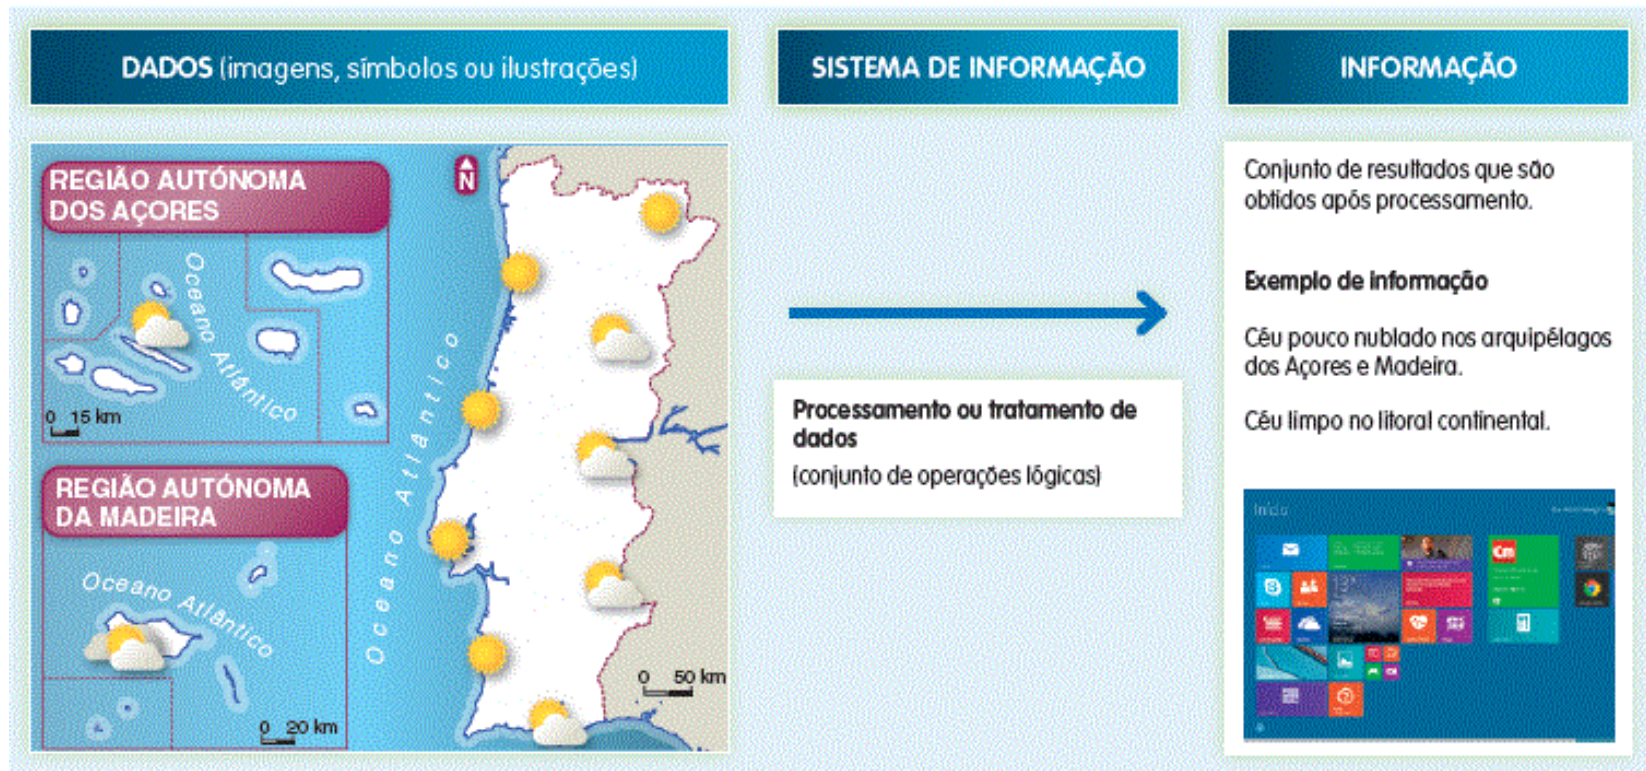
DADOS (imagens, símbolos ou ilustrações)

SISTEMA DE INFORMAÇÃO

INFORMAÇÃO

REGIÃO AUTÓNOMA DOS AÇORES

Oceano Atlântico

0 15 km

REGIÃO AUTÓNOMA DA MADEIRA

Oceano Atlântico

0 20 km

N

Oceano Atlântico

0 50 km

Processamento ou tratamento de dados
(conjunto de operações lógicas)

Conjunto de resultados que são obtidos após processamento.

Exemplo de informação

Céu pouco nublado nos arquipélagos dos Açores e Madeira.

Céu limpo no litoral continental.

Início